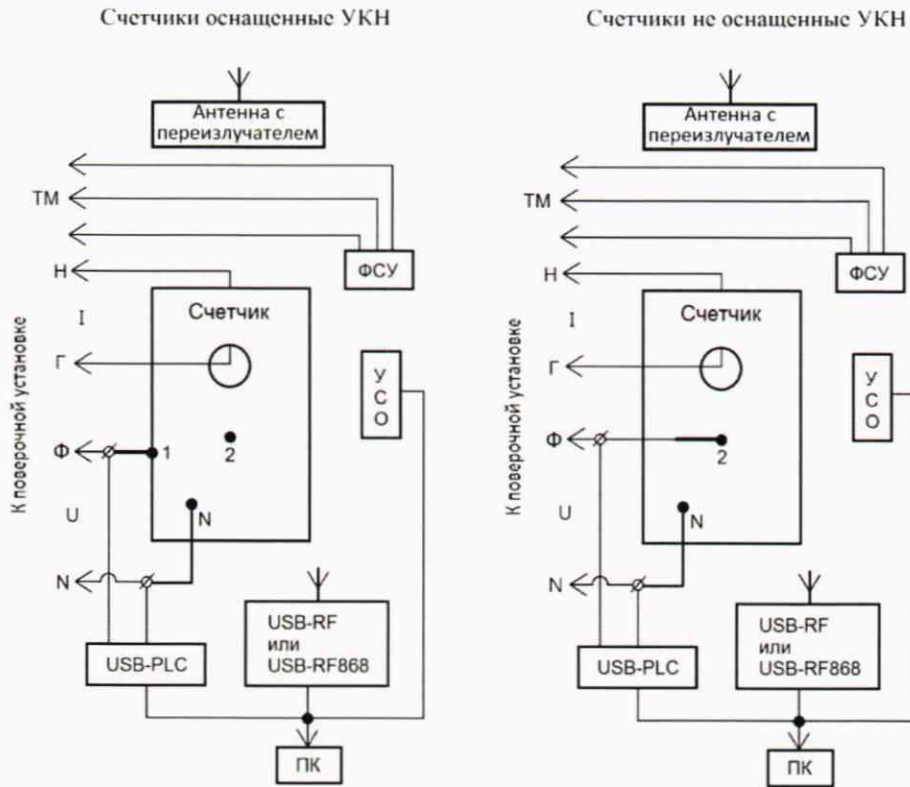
Счетчики оснащенные УКН

Антенна с переизлучателем

ТМ

Н

ФСУ

Счетчик

I

Г

К поверочной установке

У
С
О

Ф

1

2

U

N

N

USB-RF
или
USB-RF868

USB-PLC

ПК

Счетчики не оснащенные УКН

Антенна с переизлучателем

ТМ

Н

ФСУ

Счетчик

I

Г

К поверочной установке

У
С
О

Ф

2

U

N

N

USB-RF
или
USB-RF868

USB-PLC

ПК